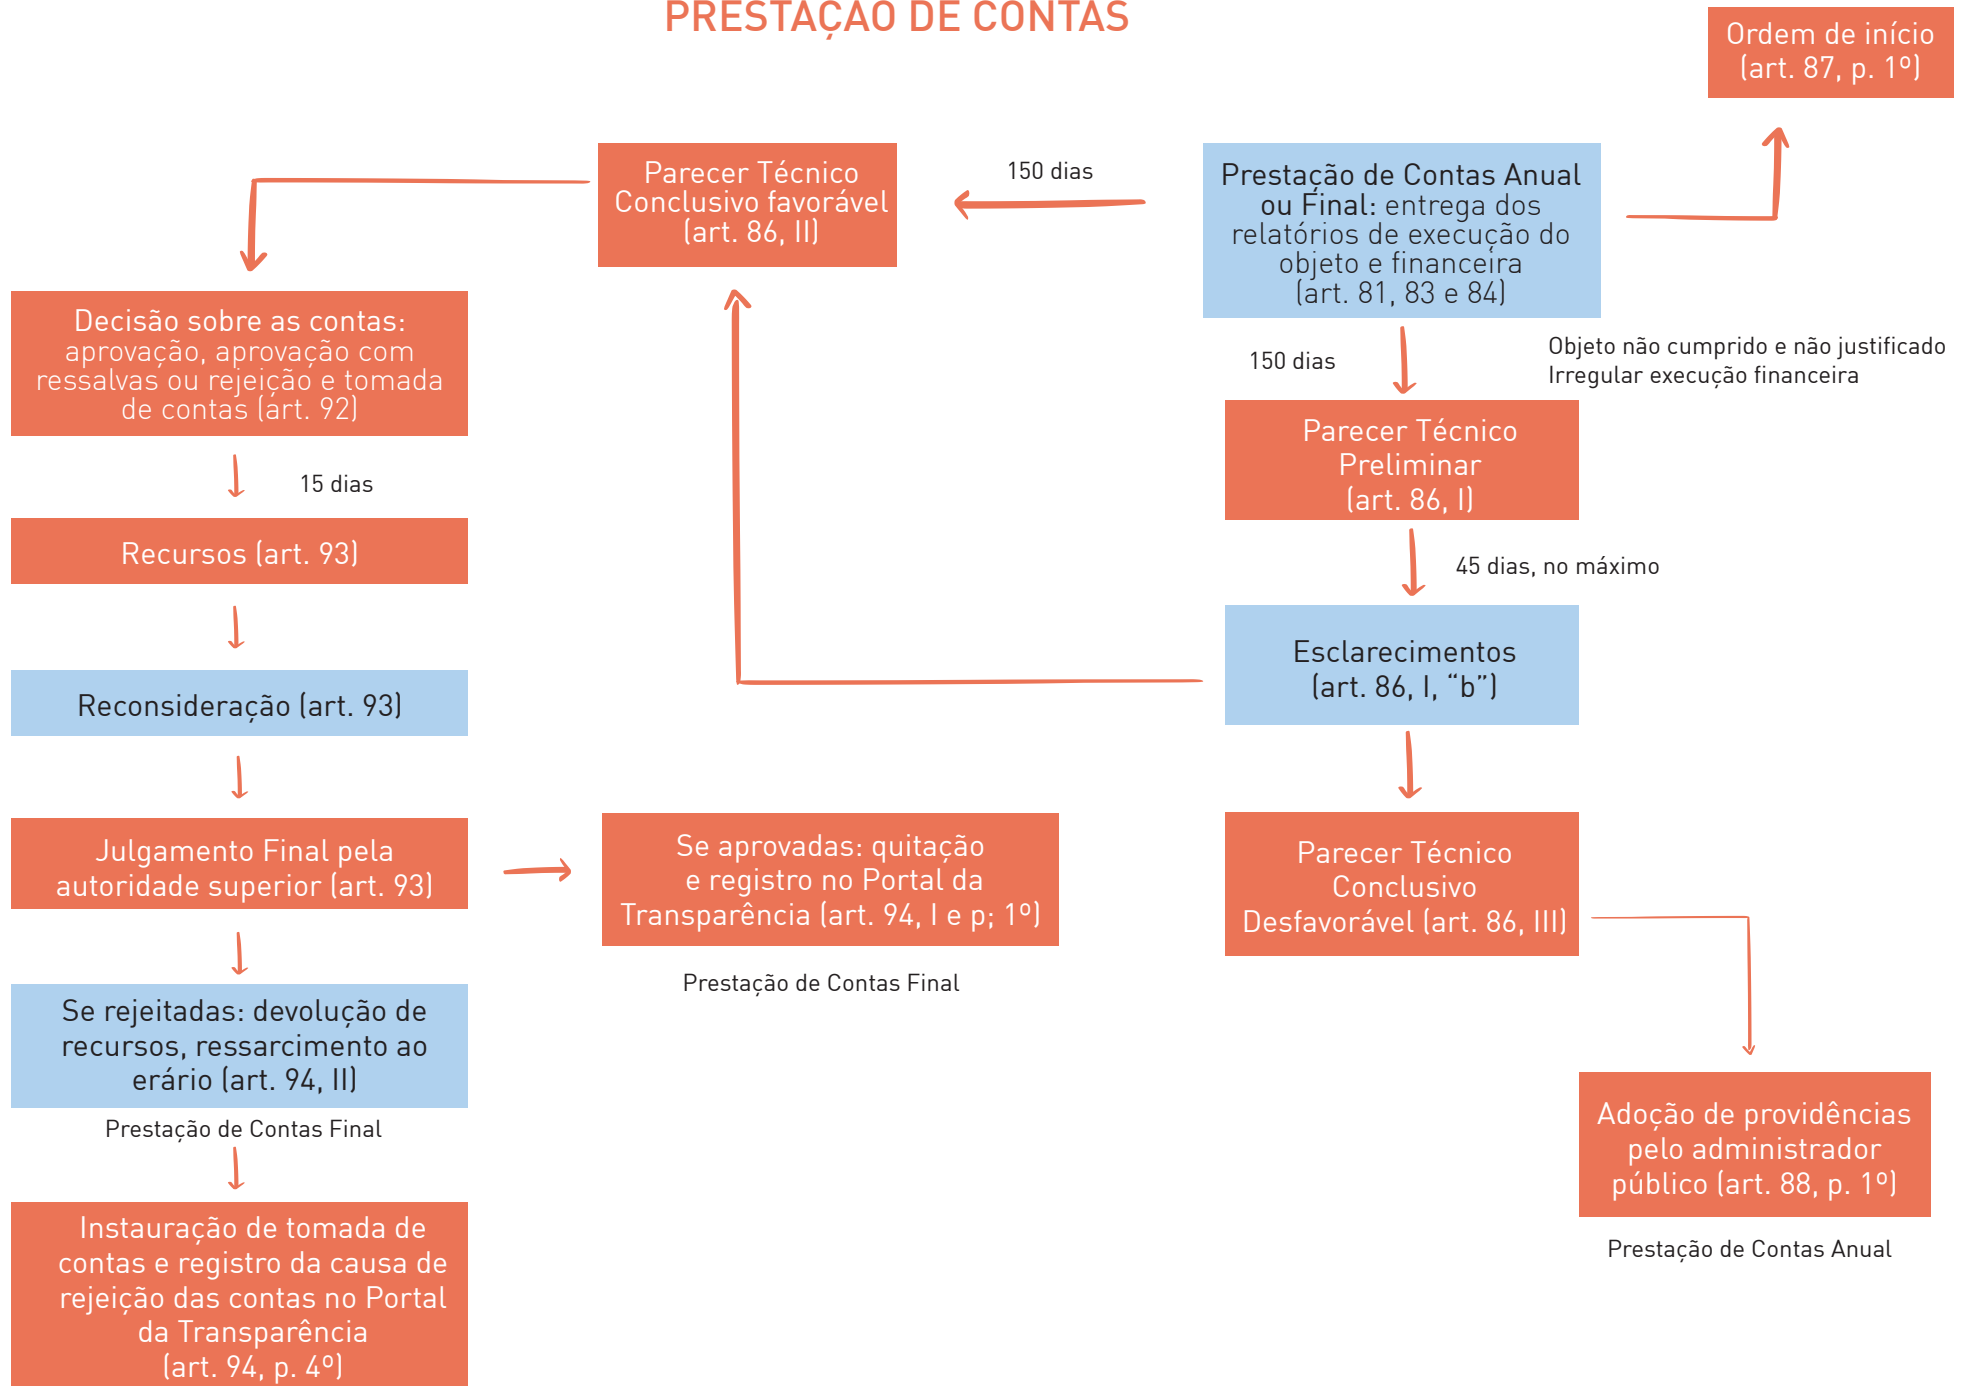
PRESTAÇÃO DE CONTAS

Ordem de início (art. 87, p. 1º)

Parecer Técnico Conclusivo favorável (art. 86, II)

150 dias

Prestação de Contas Anual ou Final: entrega dos relatórios de execução do objeto e financeira (art. 81, 83 e 84)

Decisão sobre as contas: aprovação, aprovação com ressalvas ou rejeição e tomada de contas (art. 92)

150 dias

Objeto não cumprido e não justificado
Irregular execução financeira

Parecer Técnico Preliminar (art. 86, I)

15 dias

Recursos (art. 93)

45 dias, no máximo

Esclarecimentos (art. 86, I, "b")

Reconsideração (art. 93)

Julgamento Final pela autoridade superior (art. 93)

Se aprovadas: quitação e registro no Portal da Transparência (art. 94, I e p; 1º)

Prestação de Contas Final

Parecer Técnico Conclusivo Desfavorável (art. 86, III)

Se rejeitadas: devolução de recursos, ressarcimento ao erário (art. 94, II)

Prestação de Contas Final

Adoção de providências pelo administrador público (art. 88, p. 1º)

Prestação de Contas Anual

Instauração de tomada de contas e registro da causa de rejeição das contas no Portal da Transparência (art. 94, p. 4º)